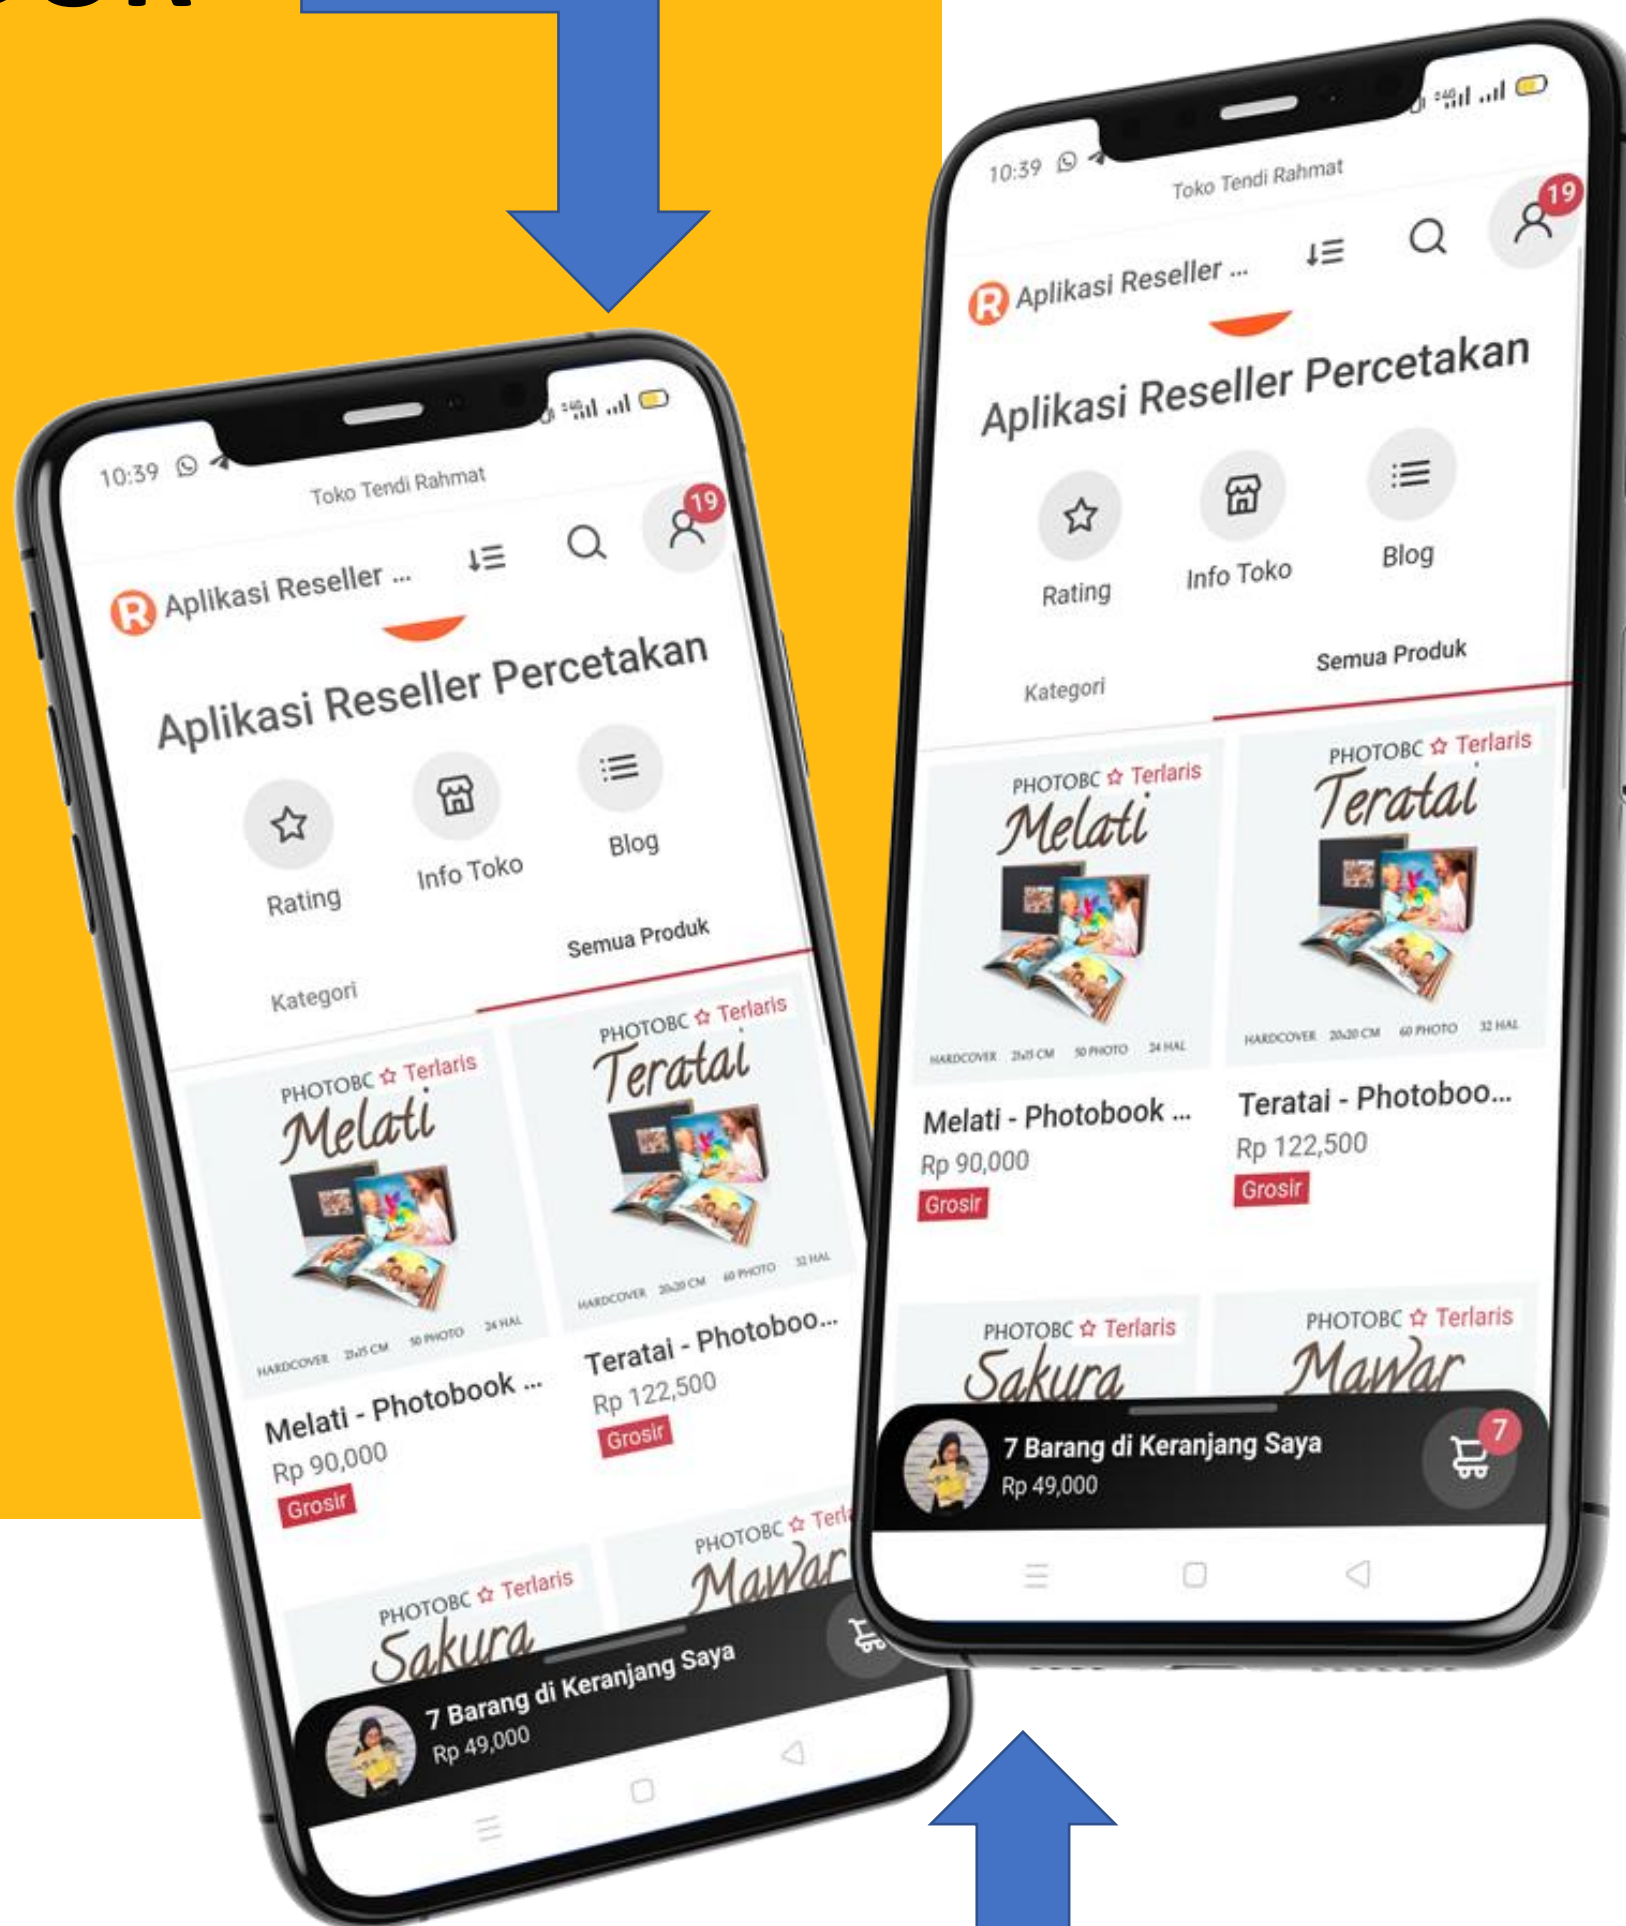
10:39
Toko Tendi Rahmat
Aplikasi Reseller ...
19
Aplikasi Reseller Percetakan
Rating
Info Toko
Blog
Kategori
Semua Produk
PHOTOBC ☆ Terlaris
Melati
HARDCOVER 25x35 CM 50 PHOTO 24 HAL
Melati - Photobook ...
Rp 90,000
Grosir
PHOTOBC ☆ Terlaris
Teratai
HARDCOVER 20x20 CM 60 PHOTO 32 HAL
Teratai - Photoboo...
Rp 122,500
Grosir
PHOTOBC ☆ Terlaris
Sakura
PHOTOBC ☆ Terl
Mawar
7 Barang di Keranjang Saya
Rp 49,000

10:39
Toko Tendi Rahmat
Aplikasi Reseller ...
19
Aplikasi Reseller Percetakan
Rating
Info Toko
Blog
Kategori
Semua Produk
PHOTOBC ☆ Terlaris
Melati
HARDCOVER 25x35 CM 50 PHOTO 24 HAL
Melati - Photobook ...
Rp 90,000
Grosir
PHOTOBC ☆ Terlaris
Teratai
HARDCOVER 20x20 CM 60 PHOTO 32 HAL
Teratai - Photoboo...
Rp 122,500
Grosir
PHOTOBC ☆ Terlaris
Sakura
PHOTOBC ☆ Terlaris
Mawar
7 Barang di Keranjang Saya
Rp 49,000
7